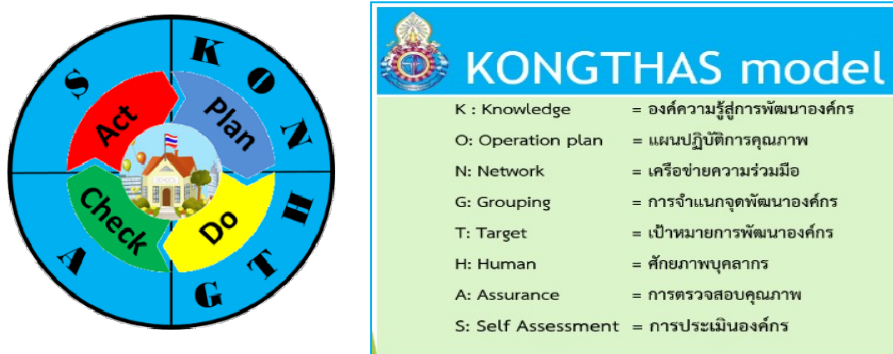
K O N
H
T G
A
S

Act
Plan
Check
Do

KONGTHAS model

| | |
|---|---|
| K : Knowledge | = องค์ความรู้สู่การพัฒนาองค์กร |
| O: Operation plan | = แผนปฏิบัติการคุณภาพ |
| N: Network | = เครือข่ายความร่วมมือ |
| G: Grouping | = การจำแนกจุดพัฒนาองค์กร |
| T: Target | = เป้าหมายการพัฒนาองค์กร |
| H: Human | = ศักยภาพบุคลากร |
| A: Assurance | = การตรวจสอบคุณภาพ |
| S: Self Assessment | = การประเมินองค์กร |